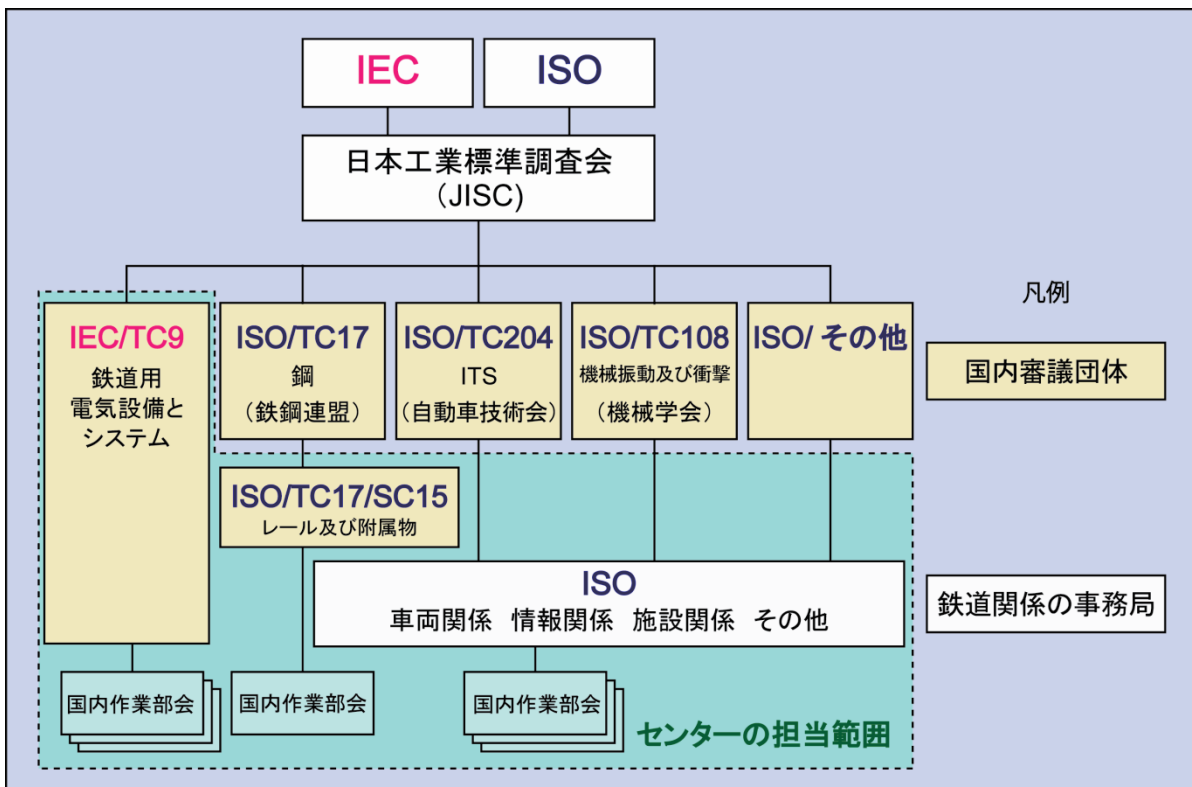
IEC

ISO

日本工業標準調査会
(JISC)

凡例

IEC/TC9
鉄道用
電気設備と
システム

ISO/TC17
鋼
(鉄鋼連盟)

ISO/TC204
ITS
(自動車技術会)

ISO/TC108
機械振動及び衝撃
(機械学会)

ISO/ その他

国内審議団体

ISO/TC17/SC15
レール及び附属物

ISO
車両関係　情報関係　施設関係　その他

鉄道関係の事務局

国内作業部会

国内作業部会

国内作業部会

センターの担当範囲